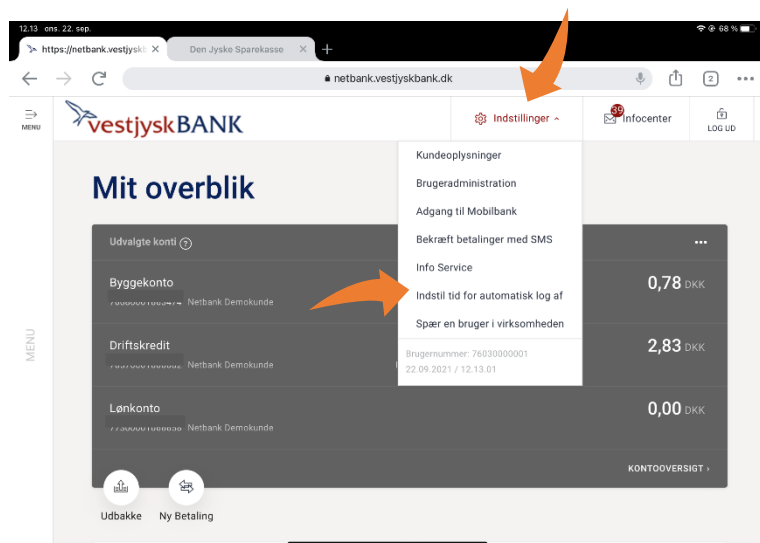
12.13 ons. 22. sep.
68 %

https://netbank.vestjysk
Den Jyske Sparekasse

netbank.vestjyskbank.dk

2

MENU
vestjyskBANK
Indstillinger
39
Infocenter
LOG UD

Mit overblik

Udvalgte konti

Byggekonto
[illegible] Netbank Demokunde
0,78 DKK

Driftskredit
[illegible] Netbank Demokunde
2,83 DKK

Lønkonto
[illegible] Netbank Demokunde
0,00 DKK

KONTOOVERSIGT ›

MENU

Udbakke
Ny Betaling

Kundeoplysninger
Brugeradministration
Adgang til Mobilbank
Bekræft betalinger med SMS
Info Service
Indstil tid for automatisk log af
Spær en bruger i virksomheden
Brugernummer: 76030000001
22.09.2021 / 12.13.01